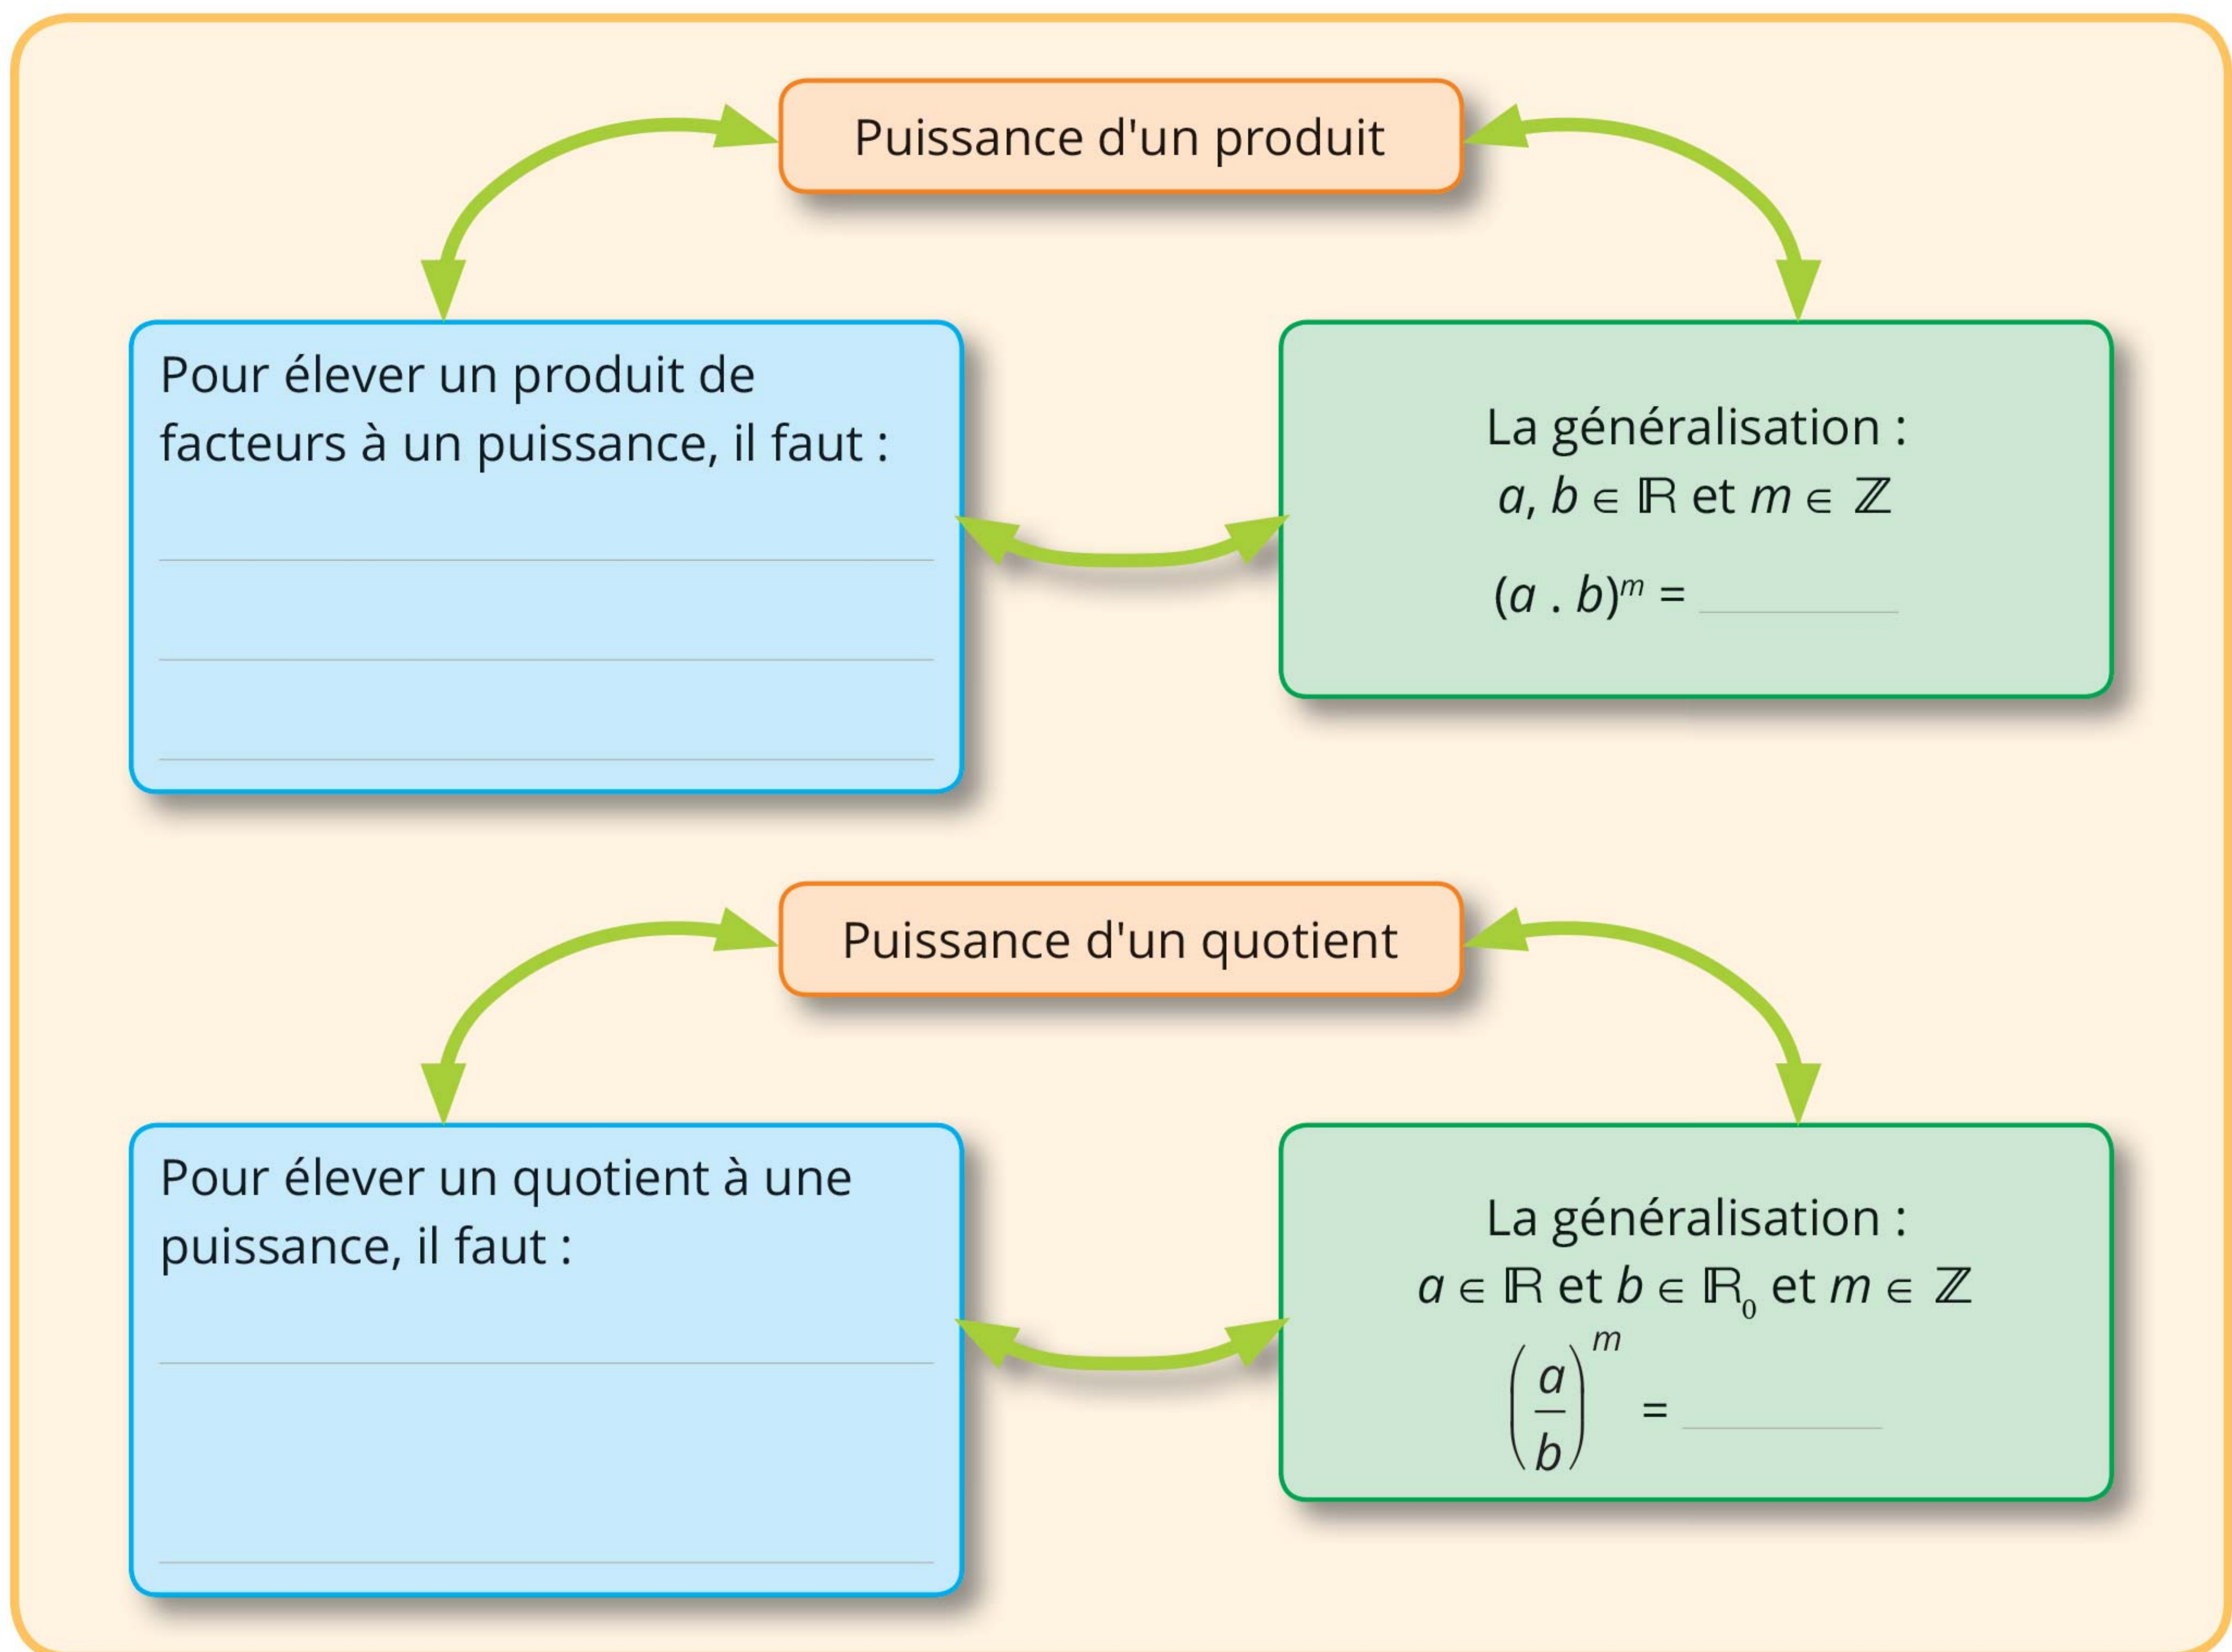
Puissance d'un produit

Pour élever un produit de facteurs à un puissance, il faut :

La généralisation :
$a, b \in \mathbb{R}$ et $m \in \mathbb{Z}$
$(a \cdot b)^m =$ ______

Puissance d'un quotient

Pour élever un quotient à une puissance, il faut :

La généralisation :
$a \in \mathbb{R}$ et $b \in \mathbb{R}_0$ et $m \in \mathbb{Z}$
$\left(\frac{a}{b}\right)^m =$ ______